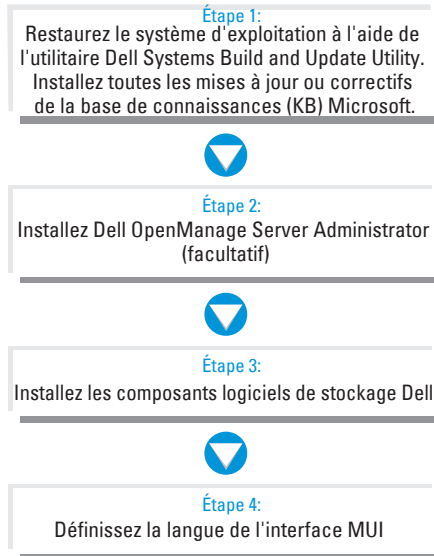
Étape 1:
Restaurez le système d'exploitation à l'aide de l'utilitaire Dell Systems Build and Update Utility. Installez toutes les mises à jour ou correctifs de la base de connaissances (KB) Microsoft.

Étape 2:
Installez Dell OpenManage Server Administrator (facultatif)

Étape 3:
Installez les composants logiciels de stockage Dell

Étape 4:
Définissez la langue de l'interface MUI